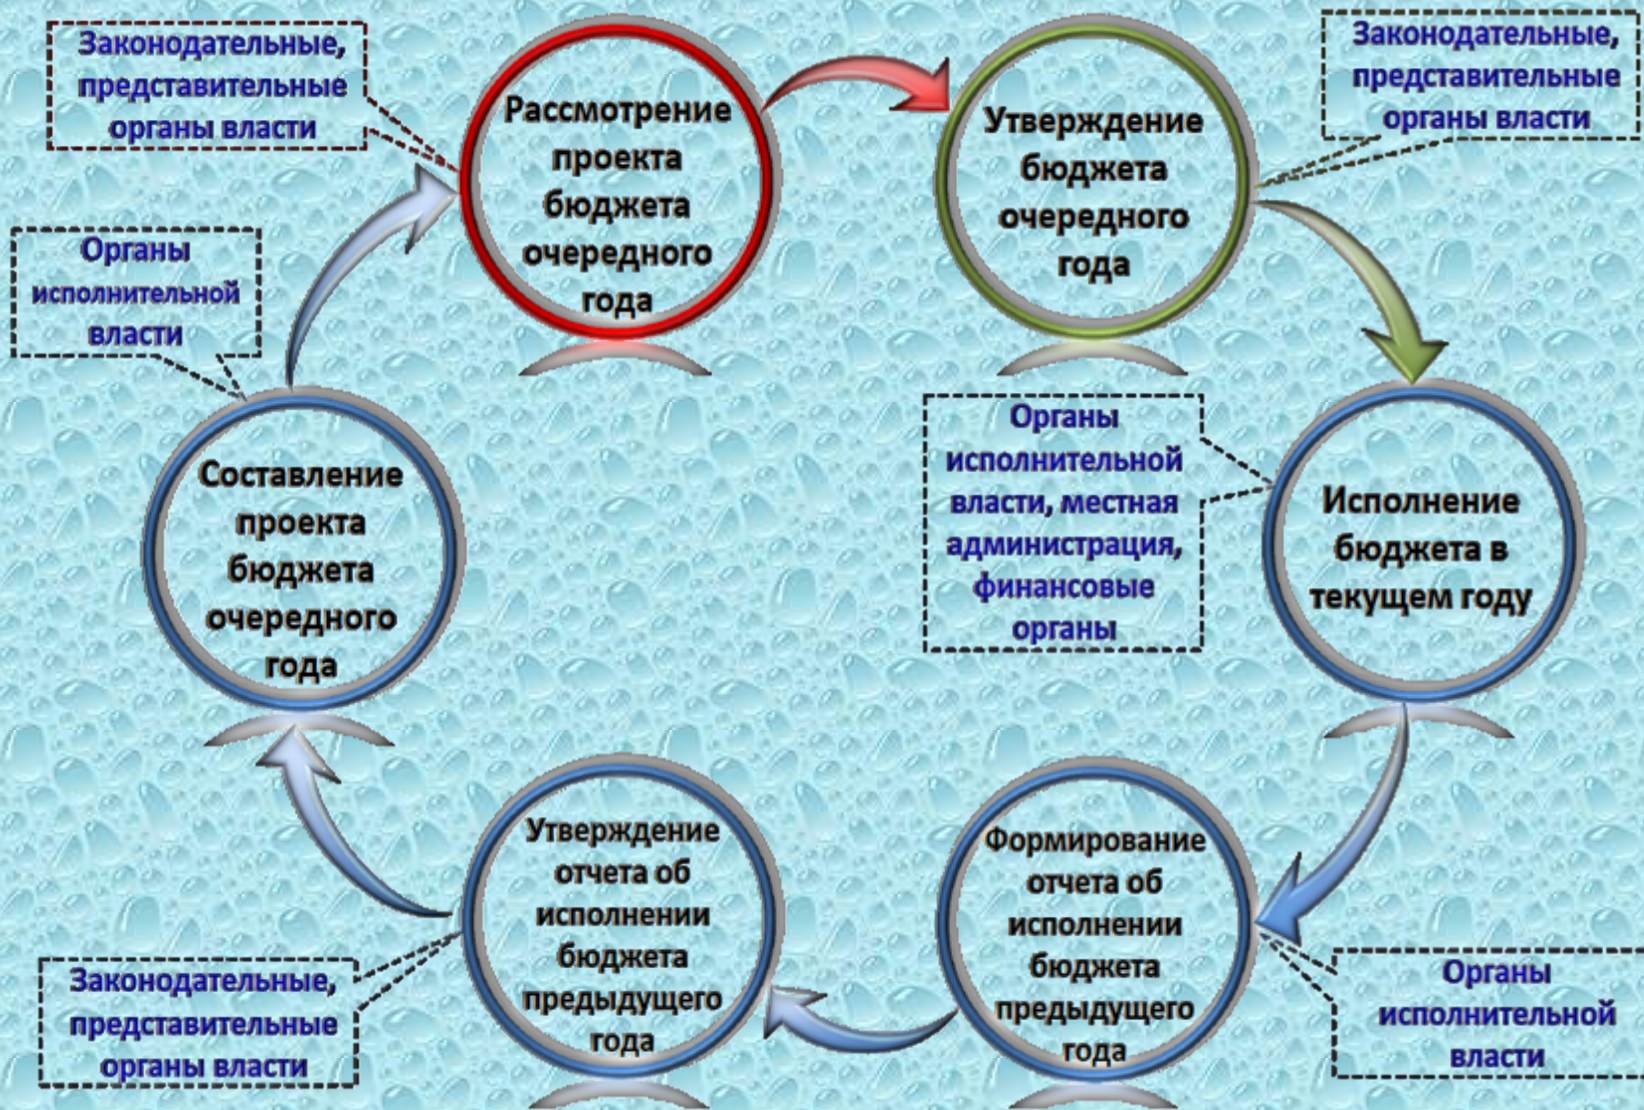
Законодательные, представительные органы власти

Рассмотрение проекта бюджета очередного года

Утверждение бюджета очередного года

Законодательные, представительные органы власти

Органы исполнительной власти

Составление проекта бюджета очередного года

Органы исполнительной власти, местная администрация, финансовые органы

Исполнение бюджета в текущем году

Утверждение отчета об исполнении бюджета предыдущего года

Формирование отчета об исполнении бюджета предыдущего года

Законодательные, представительные органы власти

Органы исполнительной власти